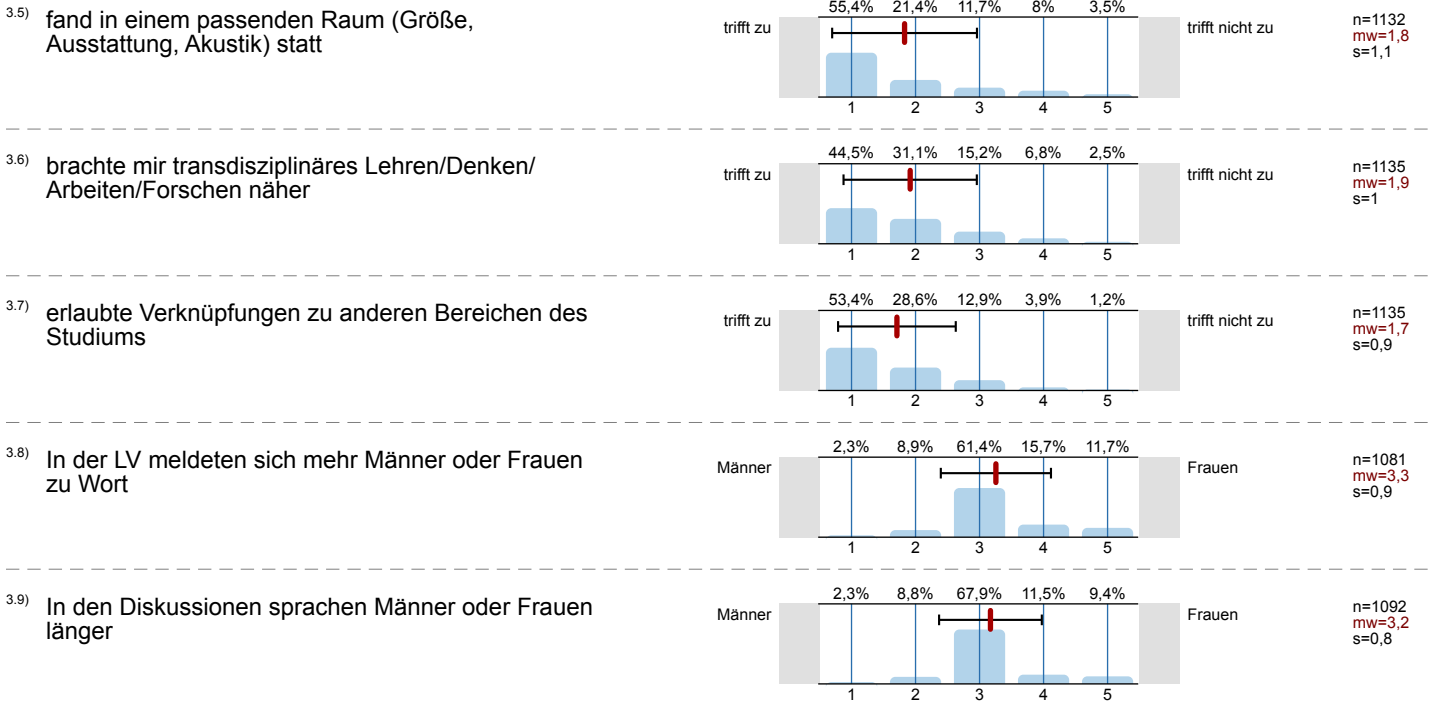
3.5) fand in einem passenden Raum (Größe, Ausstattung, Akustik) statt

trifft zu

| 55,4% | 21,4% | 11,7% | 8% | 3,5% |
|---|---|---|---|---|
| 1 | 2 | 3 | 4 | 5 |

trifft nicht zu

n=1132
mw=1,8
s=1,1

3.6) brachte mir transdisziplinäres Lehren/Denken/ Arbeiten/Forschen näher

trifft zu

| 44,5% | 31,1% | 15,2% | 6,8% | 2,5% |
|---|---|---|---|---|
| 1 | 2 | 3 | 4 | 5 |

trifft nicht zu

n=1135
mw=1,9
s=1

3.7) erlaubte Verknüpfungen zu anderen Bereichen des Studiums

trifft zu

| 53,4% | 28,6% | 12,9% | 3,9% | 1,2% |
|---|---|---|---|---|
| 1 | 2 | 3 | 4 | 5 |

trifft nicht zu

n=1135
mw=1,7
s=0,9

3.8) In der LV meldeten sich mehr Männer oder Frauen zu Wort

Männer

| 2,3% | 8,9% | 61,4% | 15,7% | 11,7% |
|---|---|---|---|---|
| 1 | 2 | 3 | 4 | 5 |

Frauen

n=1081
mw=3,3
s=0,9

3.9) In den Diskussionen sprachen Männer oder Frauen länger

Männer

| 2,3% | 8,8% | 67,9% | 11,5% | 9,4% |
|---|---|---|---|---|
| 1 | 2 | 3 | 4 | 5 |

Frauen

n=1092
mw=3,2
s=0,8